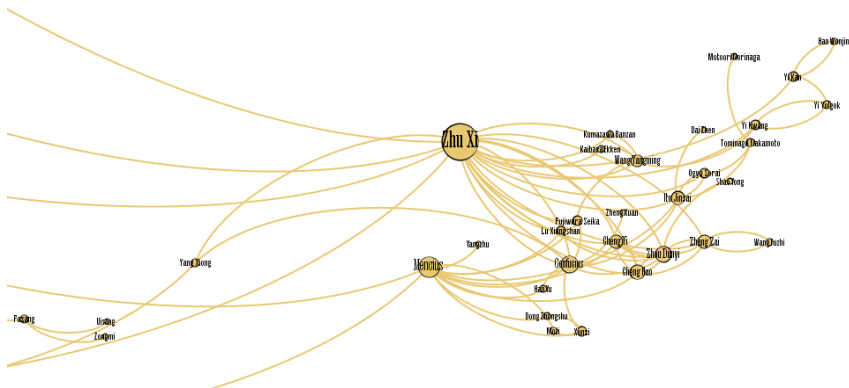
Han Wonjin
Motoori Norinaga
Yi Kan
Yi Yulgok
Dai Zhen
Yi Hwang
Tominaga Nakamoto
Kumazawa Banzan
Kaibara Ekken
Wang Yangming
Zhu Xi
Ogyu Sorai
Shao Yong
Hu Yuan
Zheng Xuan
Fujiwara Seika
Lu Xiangshan
Cheng Yi
Zhou Dunyi
Zhang Zai
Wang Fuzhi
Yang Zhu
Yang Xiong
Mencius
Confucius
Cheng Hao
Han Yu
Dong Zhongshu
Mozi
Xunzi
Fazang
Linji
Zongmi